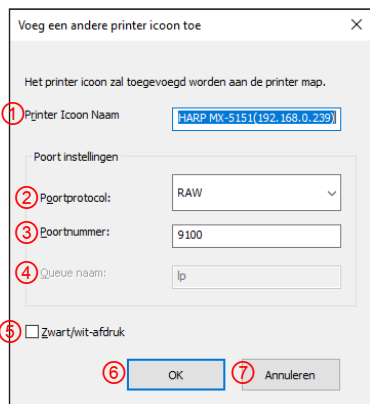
Voeg een andere printer icoon toe

×

Het printer icoon zal toegevoegd worden aan de printer map.

① Printer Icoon Naam

HARP MX-5151(192.168.0.239)

Poort instellingen

② Poortprotocol:

RAW

③ Poortnummer:

9100

④ Queue naam:

lp

⑤ Zwart/wit-afdruk

⑥ OK

⑦ Annuleren